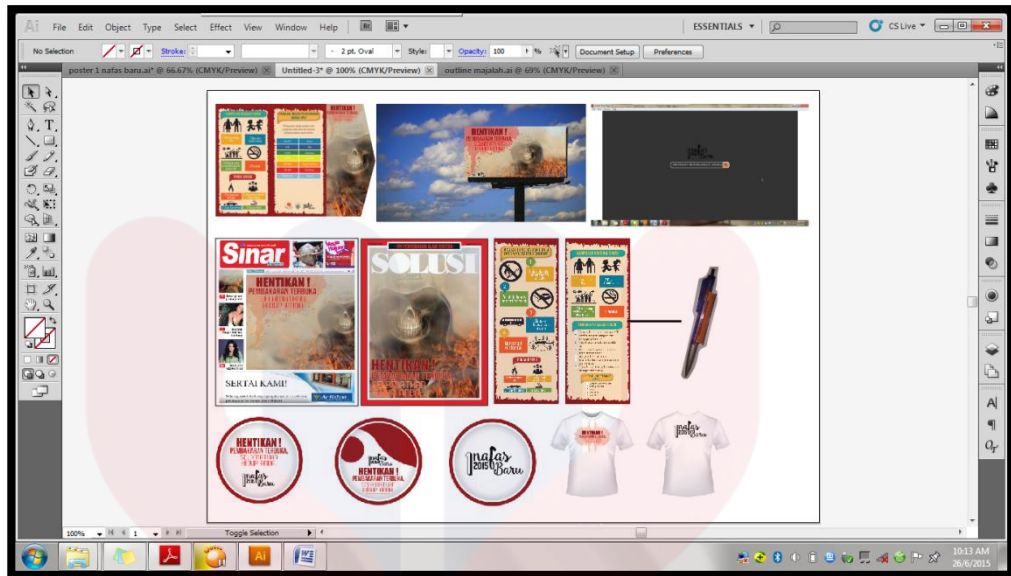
Ai File Edit Object Type Select Effect View Window Help

ESSENTIALS ▾

CS Live ▾

No Selection

Stroke:

2 pt. Oval

Style:

Opacity: 100 %

Document Setup

Preferences

poster 1 nafas baru.ai* @ 66.67% (CMYK/Preview)

Untitled-3* @ 100% (CMYK/Preview)

outline majalah.ai @ 69% (CMYK/Preview)

HENTIKAN !

HENTIKAN !

Sinar

HENTIKAN !

PEMBAKARAN TERBUKA

SERTAI KAMI!

SOLUSI

HENTIKAN!

HENTIKAN !

PEMBAKARAN TERBUKA,

HENTIKAN !

PEMBAKARAN TERBUKA

nafas 2015 Baru

HENTIKAN !

nafas Baru

100%

1

Toggle Selection

10:13 AM

26/6/2015